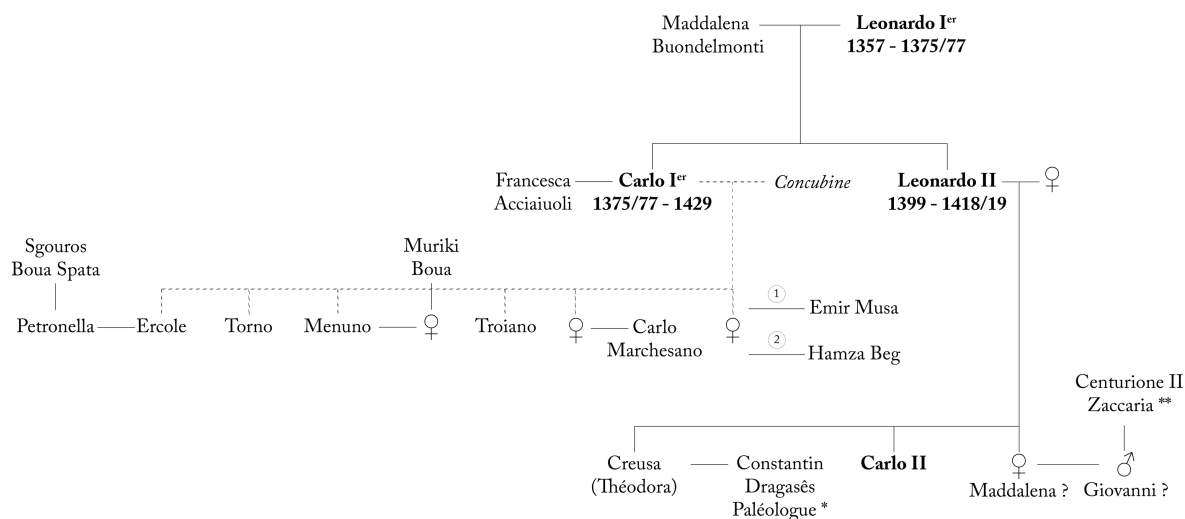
Maddalena Buondelmonti

**Leonardo I$^{er}$**
**1357 - 1375/77**

Francesca Acciaiuoli

**Carlo I$^{er}$**
**1375/77 - 1429**

*Concubine*

**Leonardo II**
**1399 - 1418/19**

♀

Sgouros Boua Spata

Muriki Boua

Petronella

Ercole

Torno

Menuno

♀

Troiano

♀

Carlo Marchesano

♀

1 Emir Musa

2 Hamza Beg

Centurione II Zaccaria **

Creusa (Théodora)

Constantin Dragasês Paléologue *

**Carlo II**

♀ Maddalena ?

♂ Giovanni ?